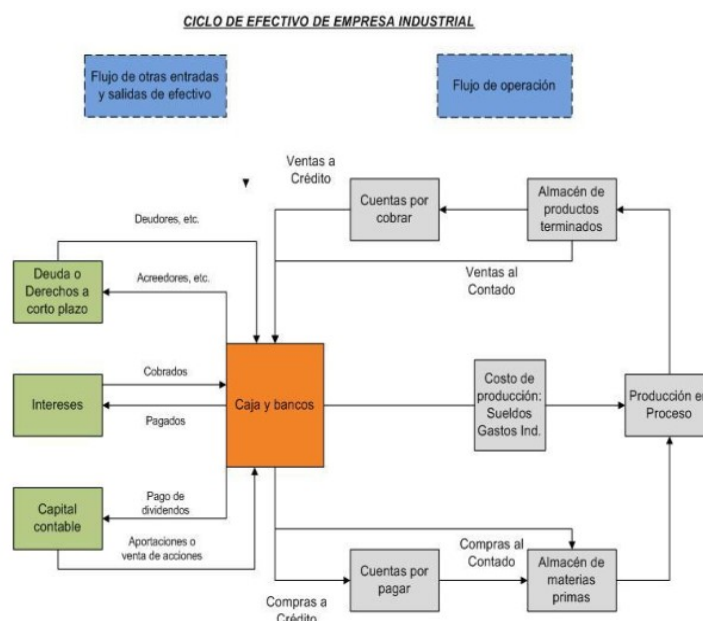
CICLO DE EFECTIVO DE EMPRESA INDUSTRIAL

Flujo de otras entradas y salidas de efectivo

Flujo de operación

Ventas a Crédito

Cuentas por cobrar

Almacén de productos terminados

Deudores, etc.

Deuda o Derechos a corto plazo

Acreedores, etc.

Ventas al Contado

Cobrados

Intereses

Pagados

Caja y bancos

Costo de producción: Sueldos Gastos Ind.

Producción en Proceso

Capital contable

Pago de dividendos

Aportaciones o venta de acciones

Compras al Contado

Cuentas por pagar

Almacén de materias primas

Compras a Crédito